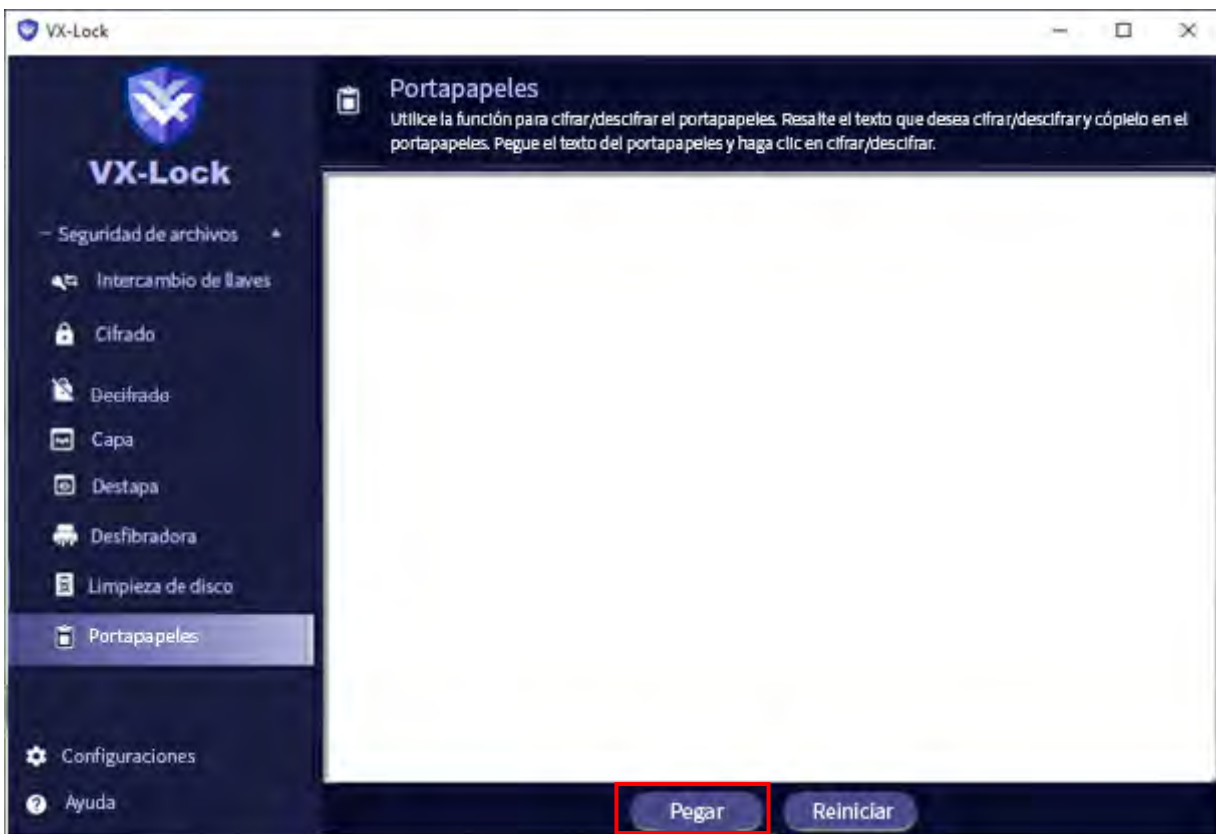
VX-Lock

VX-Lock

– Seguridad de archivos

Intercambio de llaves

Cifrado

Decifrado

Capa

Destapa

Desfibradora

Limpieza de disco

Portapapeles

Configuraciones

Ayuda

Portapapeles

Utilice la función para cifrar/descifrar el portapapeles. Resalte el texto que desea cifrar/descifrar y cópielo en el portapapeles. Pegue el texto del portapapeles y haga clic en cifrar/descifrar.

Pegar

Reiniciar